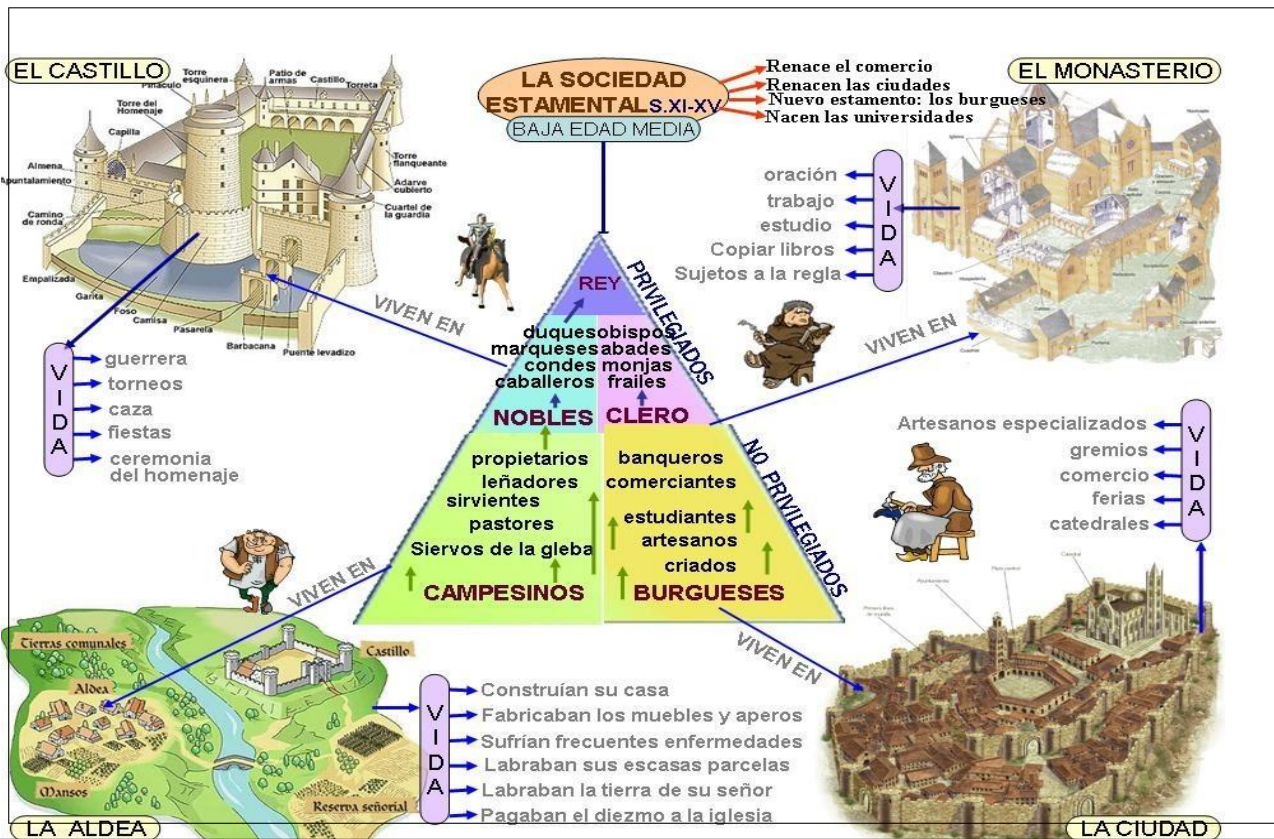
EL CASTILLO

Torre esquinera
Pináculo
Patio de armas
Castillo
Torreta
Torre del Homenaje
Capilla
Almena
Apuntalamiento
Torre flanqueante
Adarve cubierto
Cuartel de la guardia
Camino de ronda
Empalizada
Garita
Foso
Camisa
Pasarela
Barbacana
Puente levadizo

V
I
D
A
guerrera
torneos
caza
fiestas
ceremonia del homenaje

LA SOCIEDAD ESTAMENTAL S.XI-XV
BAJA EDAD MEDIA

Renace el comercio
Renacen las ciudades
Nuevo estamento: los burgueses
Nacen las universidades

EL MONASTERIO

oración
trabajo
estudio
Copiar libros
Sujetos a la regla
V
I
D
A

VIVEN EN

REY
PRIVILEGIADOS
duques
marqueses
condes
caballeros
obispos
abades
monjas
frailes
NOBLES
CLERO
NO PRIVILEGIADOS
propietarios
leñadores
sirvientes
pastores
Siervos de la gleba
CAMPESINOS
banqueros
comerciantes
estudiantes
artesanos
criados
BURGUESES

VIVEN EN

Artesanos especializados
gremios
comercio
ferias
catedrales
V
I
D
A

VIVEN EN

VIVEN EN

Tierras comunales
Aldea
Castillo
Mansos
Reserva señorial

V
I
D
A
Construían su casa
Fabricaban los muebles y aperos
Sufrían frecuentes enfermedades
Labraban sus escasas parcelas
Labraban la tierra de su señor
Pagaban el diezmo a la iglesia

LA ALDEA

LA CIUDAD